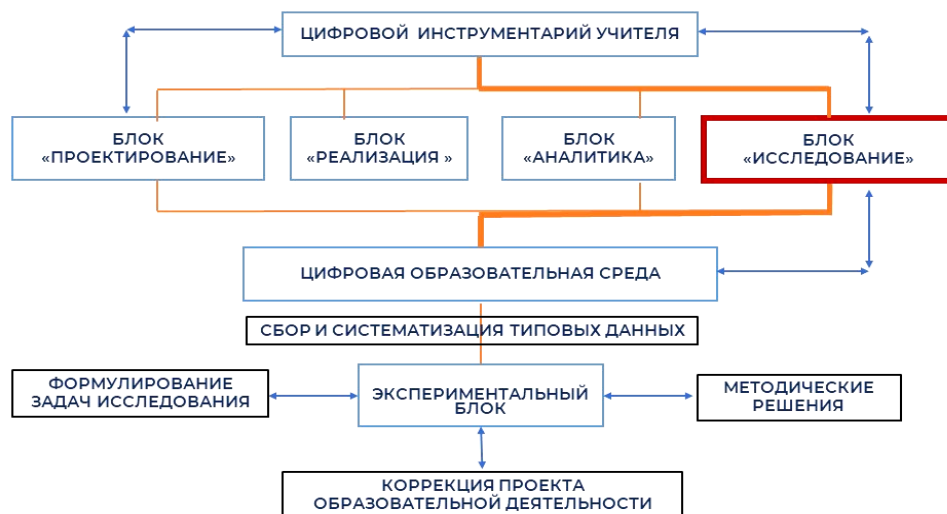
ЦИФРОВОЙ ИНСТРУМЕНТАРИЙ УЧИТЕЛЯ

БЛОК «ПРОЕКТИРОВАНИЕ»

БЛОК «РЕАЛИЗАЦИЯ »

БЛОК «АНАЛИТИКА»

БЛОК «ИССЛЕДОВАНИЕ»

ЦИФРОВАЯ ОБРАЗОВАТЕЛЬНАЯ СРЕДА

СБОР И СИСТЕМАТИЗАЦИЯ ТИПОВЫХ ДАННЫХ

ФОРМУЛИРОВАНИЕ ЗАДАЧ ИССЛЕДОВАНИЯ

ЭКСПЕРИМЕНТАЛЬНЫЙ БЛОК

МЕТОДИЧЕСКИЕ РЕШЕНИЯ

КОРРЕКЦИЯ ПРОЕКТА ОБРАЗОВАТЕЛЬНОЙ ДЕЯТЕЛЬНОСТИ